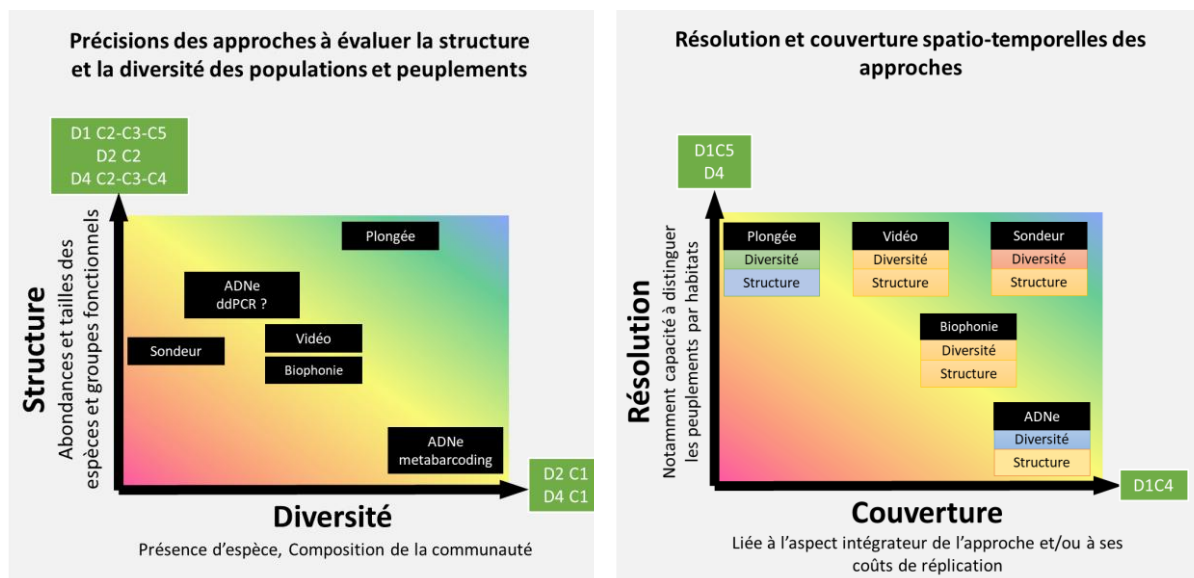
Précisions des approches à évaluer la structure et la diversité des populations et peuplements

D1 C2-C3-C5
D2 C2
D4 C2-C3-C4

Structure

Abondances et tailles des espèces et groupes fonctionnels

Plongée

ADNe
ddPCR ?

Sondeur

Vidéo

Biophonie

ADNe
metabarcoding

D2 C1
D4 C1

Diversité

Présence d'espèce, Composition de la communauté

Résolution et couverture spatio-temporelles des approches

D1C5
D4

Résolution

Notamment capacité à distinguer les peuplements par habitats

Plongée
Diversité
Structure

Vidéo
Diversité
Structure

Sondeur
Diversité
Structure

Biophonie
Diversité
Structure

ADNe
Diversité
Structure

D1C4

Couverture

Liée à l'aspect intégrateur de l'approche et/ou à ses coûts de réplication